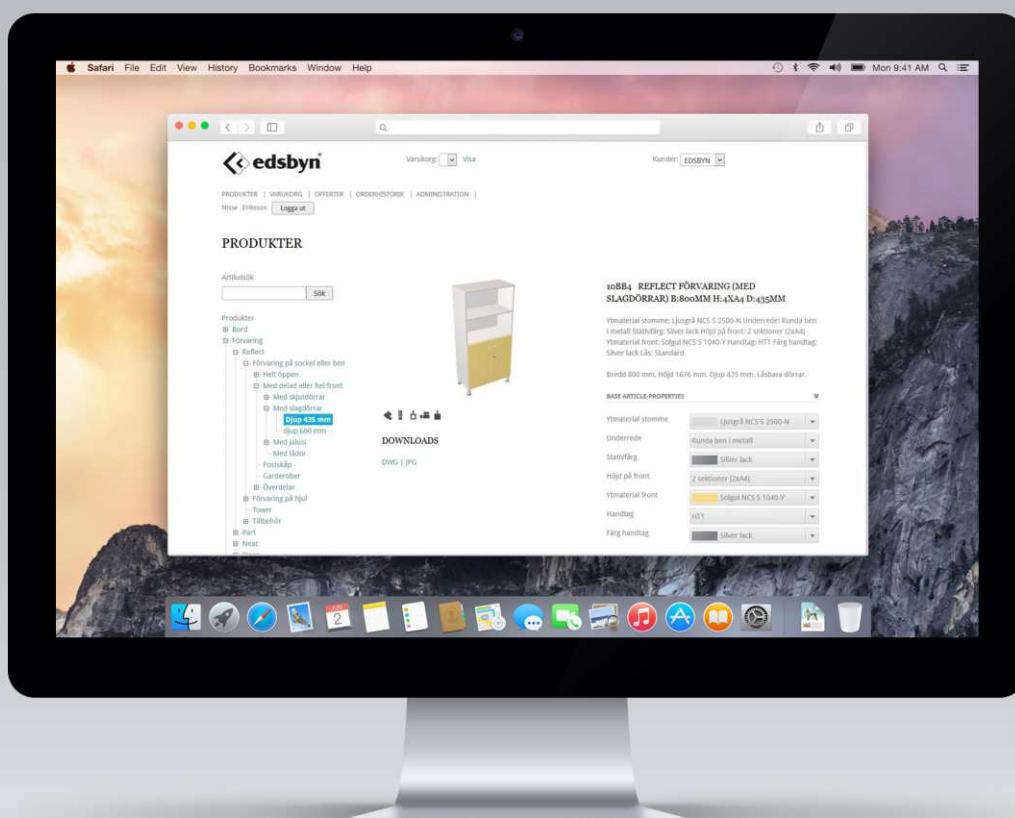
Safari File Edit View History Bookmarks Window Help

Mon 9:41 AM

edsbyn

Varukorg: Visa

Kunder: EDSBYN

PRODUKTER | VARUKORG | OFFERTER | ORDERHISTORIK | ADMINISTRATION |

Nisse Eriksson Logga ut

PRODUKTER

Artikelsök

Sök

Produkter
Bord
Förvaring
Reflect
Förvaring på sockel eller ben
Helt öppen
Med delad eller hel front
Med skjutdörrar
Med slagdörrar
Djup 435 mm
Djup 600 mm
Med jalusi
Med lådor
Postskåp
Garderober
Överdelar
Förvaring på hjul
Tower
Tillbehör
Part
Neat

DOWNLOADS

DWG | JPG

10BB4 REFLECT FÖRVARING (MED SLAGDÖRRAR) B:800MM H:4XA4 D:435MM

Ytmaterial stomme: Ljusgrå NCS S 2500-N Underrede: Runda ben i metall Stativfärg: Silver lack Höjd på front: 2 sektioner (2xA4) Ytmaterial front: Solgul NCS S 1040-Y Handtag: HT1 Färg handtag: Silver lack Lås: Standard

Bredd 800 mm. Höjd 1676 mm. Djup 435 mm. Låsbara dörrar.

BASE ARTICLE PROPERTIES

| | |
|---|---|
| Ytmaterial stomme | Ljusgrå NCS S 2500-N |
| Underrede | Runda ben i metall |
| Stativfärg | Silver lack |
| Höjd på front | 2 sektioner (2xA4) |
| Ytmaterial front | Solgul NCS S 1040-Y |
| Handtag | HT1 |
| Färg handtag | Silver lack |

2